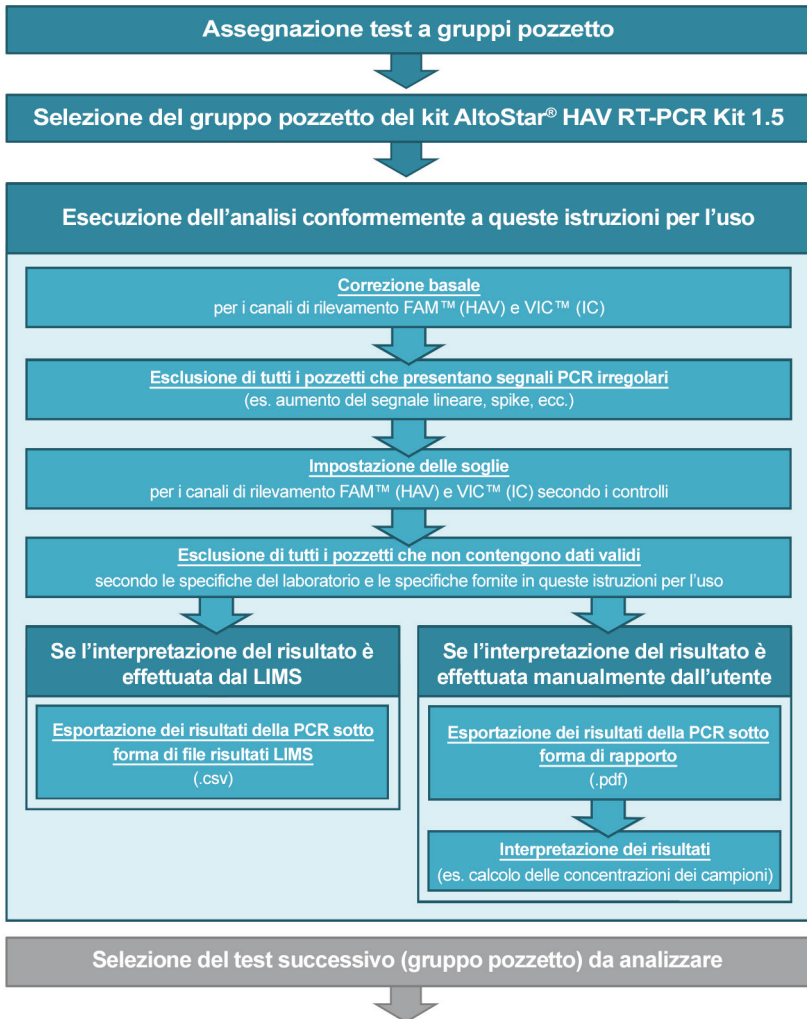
Assegnazione test a gruppi pozzetto

Selezione del gruppo pozzetto del kit AltoStar® HAV RT-PCR Kit 1.5

Esecuzione dell'analisi conformemente a queste istruzioni per l'uso

Correzione basale
per i canali di rilevamento FAM™ (HAV) e VIC™ (IC)

Esclusione di tutti i pozzetti che presentano segnali PCR irregolari
(es. aumento del segnale lineare, spike, ecc.)

Impostazione delle soglie
per i canali di rilevamento FAM™ (HAV) e VIC™ (IC) secondo i controlli

Esclusione di tutti i pozzetti che non contengono dati validi
secondo le specifiche del laboratorio e le specifiche fornite in queste istruzioni per l'uso

Se l'interpretazione del risultato è effettuata dal LIMS

Esportazione dei risultati della PCR sotto forma di file risultati LIMS
(.csv)

Se l'interpretazione del risultato è effettuata manualmente dall'utente

Esportazione dei risultati della PCR sotto forma di rapporto
(.pdf)

Interpretazione dei risultati
(es. calcolo delle concentrazioni dei campioni)

Selezione del test successivo (gruppo pozzetto) da analizzare